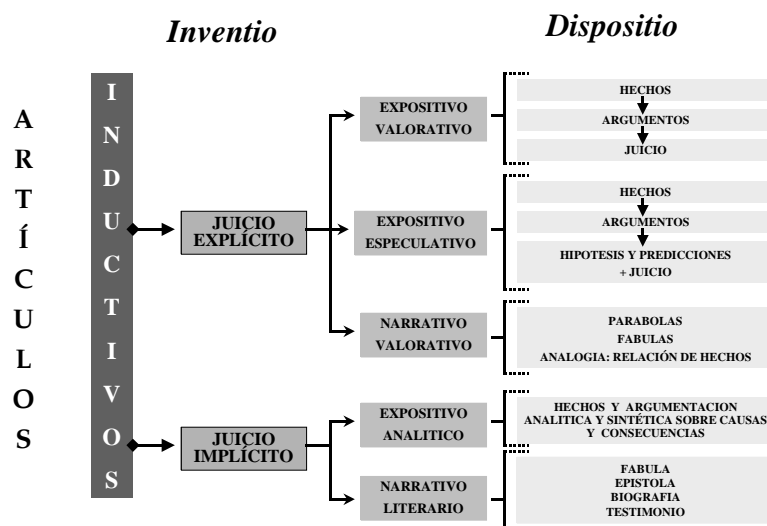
Inventio

Dispositio

A R T Í C U L O S

I N D U C T I V O S

JUICIO EXPLÍCITO

JUICIO IMPLÍCITO

EXPOSITIVO VALORATIVO

HECHOS

ARGUMENTOS

JUICIO

EXPOSITIVO ESPECULATIVO

HECHOS

ARGUMENTOS

HIPOTESIS Y PREDICCIONES + JUICIO

NARRATIVO VALORATIVO

PARABOLAS
FABULAS
ANALOGIA: RELACIÓN DE HECHOS

EXPOSITIVO ANALITICO

HECHOS Y ARGUMENTACION ANALITICA Y SINTÉTICA SOBRE CAUSAS Y CONSECUENCIAS

NARRATIVO LITERARIO

FABULA
EPISTOLA
BIOGRAFIA
TESTIMONIO